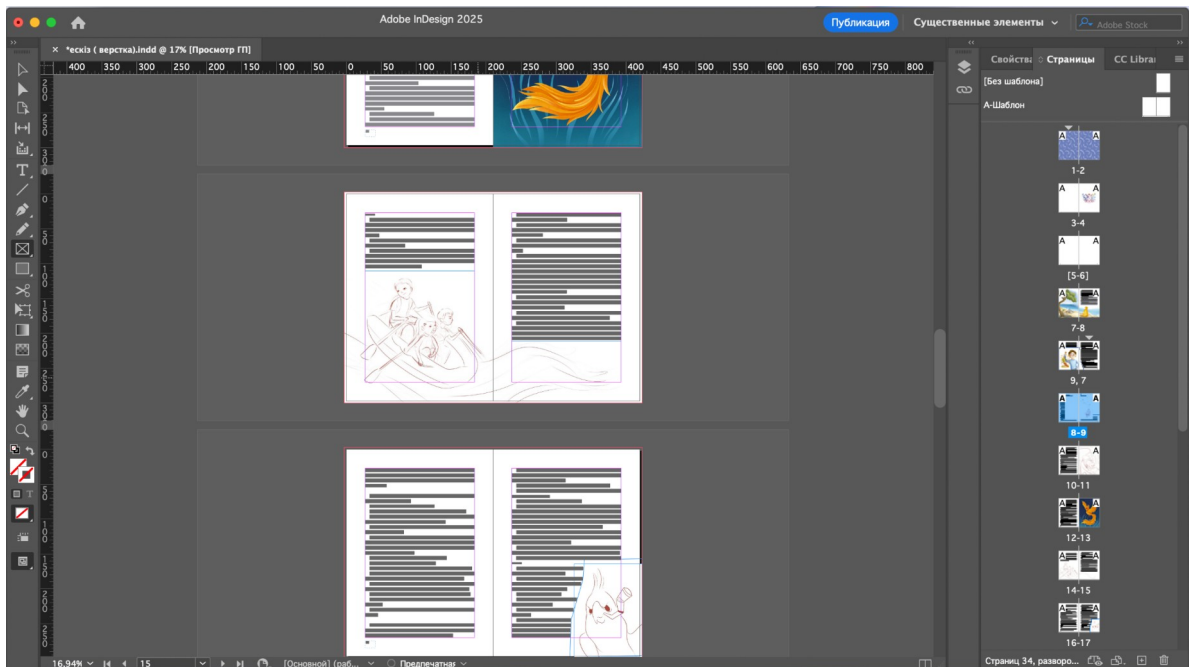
Adobe InDesign 2025

Публикация

Существенные элементы

Adobe Stock

*ескіз ( верстка).indd @ 17% [Просмотр ГП]

400 350 300 250 200 150 100 50 0 50 100 150 200 250 300 350 400 450 500 550 600 650 700 750 800

Свойства

Страницы

CC Librar

[Без шаблона]

А-Шаблон

A A

1-2

3-4

[5-6]

7-8

9, 7

8-9

10-11

12-13

14-15

16-17

Страниц 34, разворо...

16,94%

15

[Основной] (раб...

Предпечатная